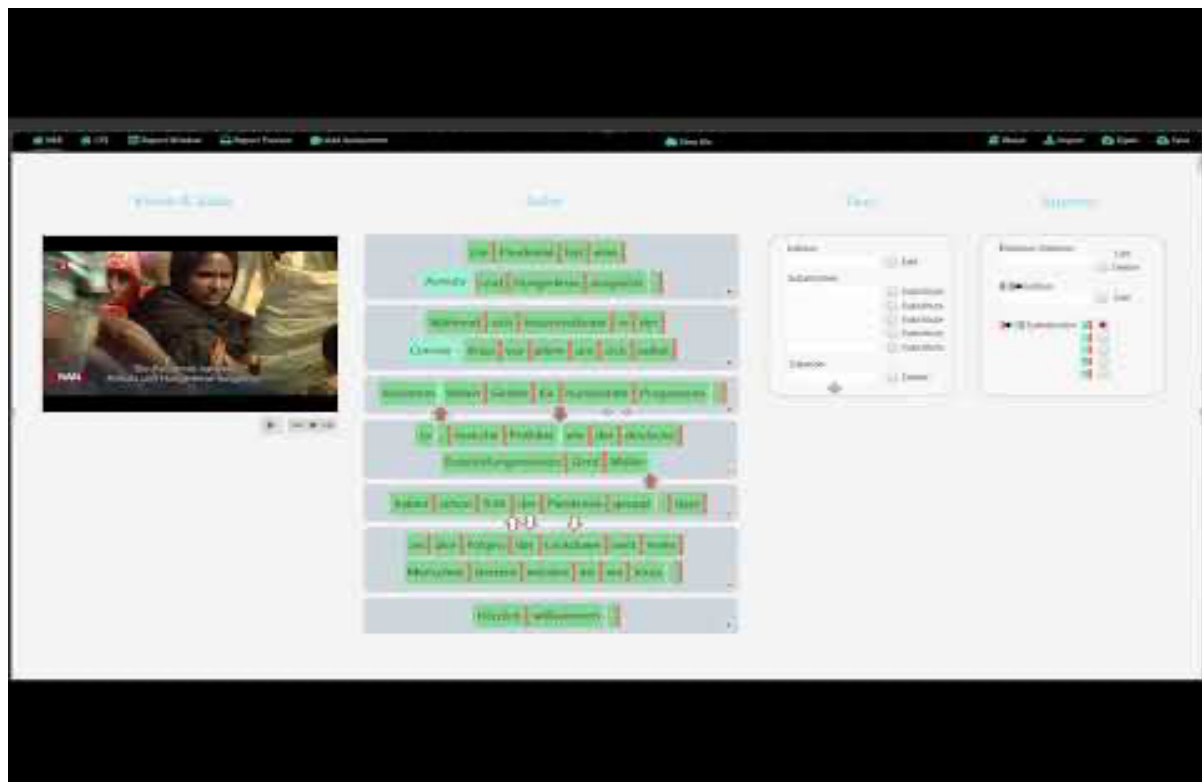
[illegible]

Die Pandemie hat eine

Armuts und Hungerkrise ausgelöst

Während sich Industrieländer in der

Corona Krise vor allem um sich selbst

kümmern fehlen Gelder für nationale Programme

In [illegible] Ländern wie der deutschen

Entwicklungsminister Gerd Müller

haben schon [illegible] der Pandemie gesagt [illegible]

an den Folgen des Lockdown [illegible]

Menschen sterben werden als am Virus

Herzlich willkommen

NAN